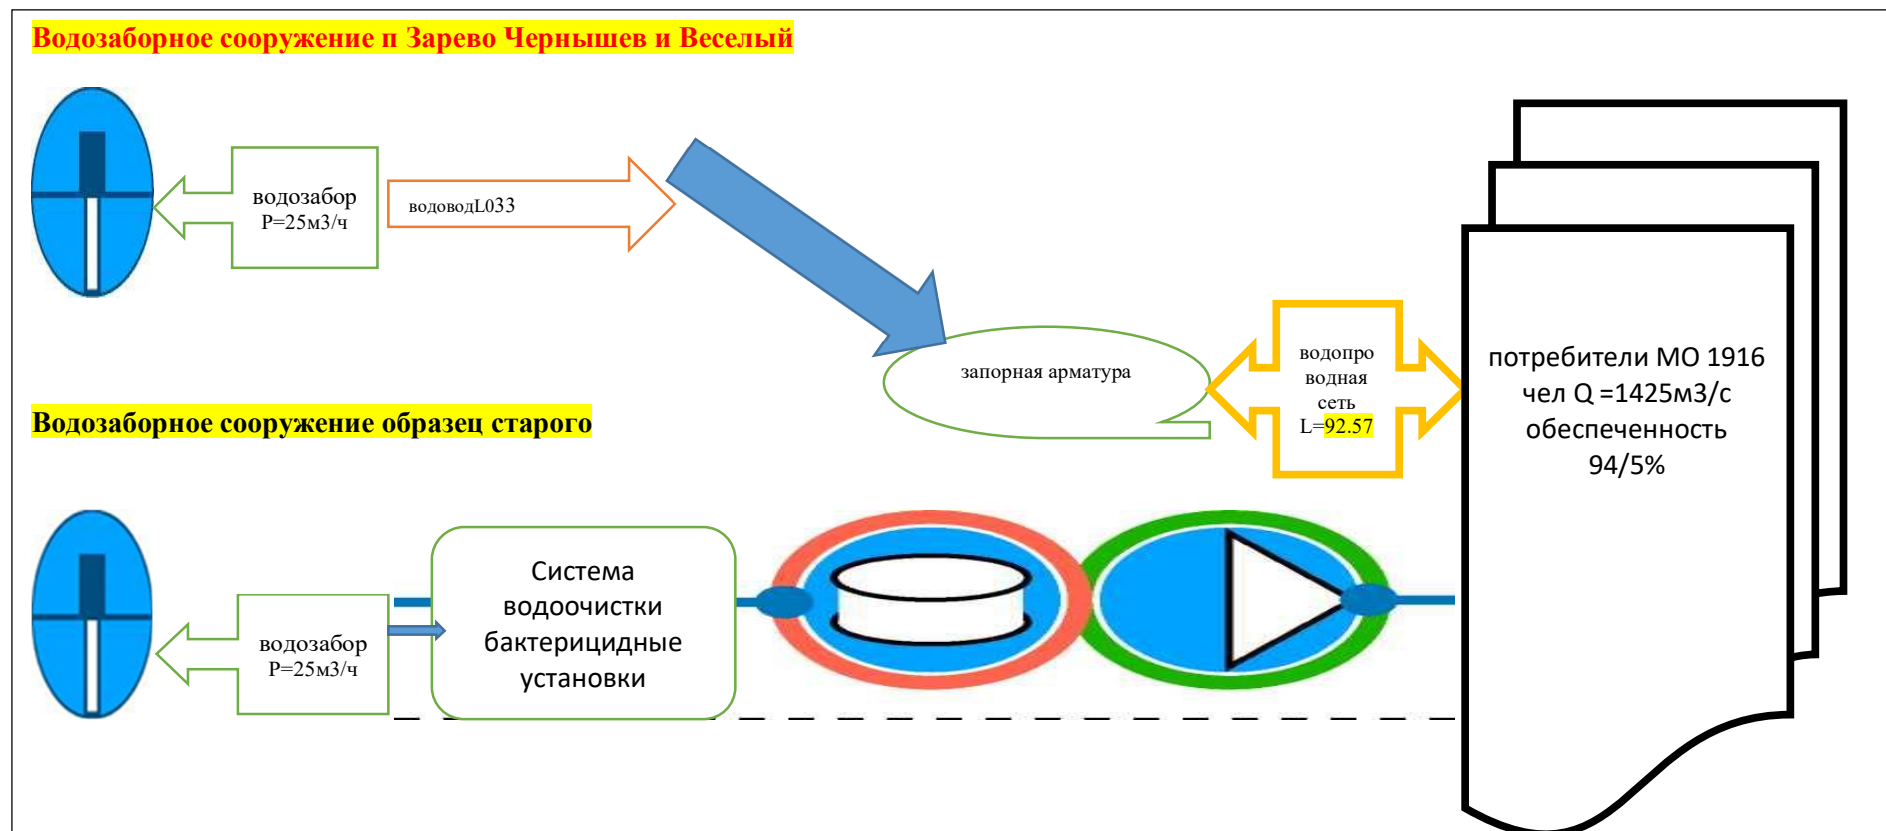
Водозаборное сооружение п Зарево Чернышев и Веселый

водозабор Р=25м3/ч

водоводL033

запорная арматура

водопро водная сеть L=92.57

потребители МО 1916 чел Q =1425м3/с обеспеченность 94/5%

Водозаборное сооружение образец старого

водозабор Р=25м3/ч

Система водоочистки бактерицидные установки